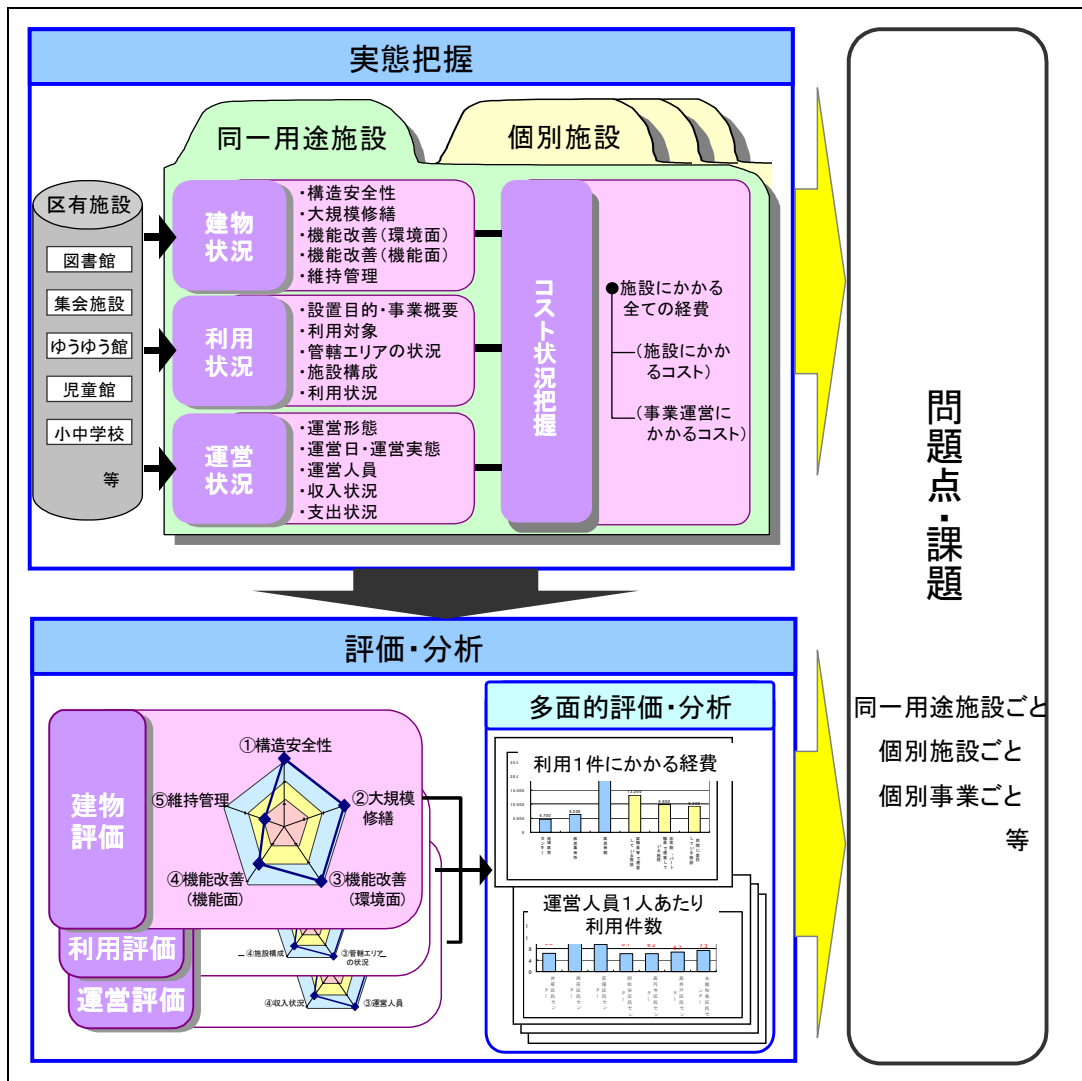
実態把握

同一用途施設

個別施設

区有施設

図書館

集会施設

ゆうゆう館

児童館

小中学校

等

建物状況

・構造安全性
・大規模修繕
・機能改善（環境面）
・機能改善（機能面）
・維持管理

利用状況

・設置目的・事業概要
・利用対象
・管轄エリアの状況
・施設構成
・利用状況

運営状況

・運営形態
・運営日・運営実態
・運営人員
・収入状況
・支出状況

コスト状況把握

●施設にかかる全ての経費

（施設にかかるコスト）

（事業運営にかかるコスト）

問題点・課題

同一用途施設ごと
個別施設ごと
個別事業ごと
等

評価・分析

建物評価

利用評価

運営評価

①構造安全性

②大規模修繕

③機能改善（環境面）

④機能改善（機能面）

⑤維持管理

④施設構成

③管轄エリアの状況

④収入状況

③運営人員

多面的評価・分析

利用1件にかかる経費

運営人員1人あたり利用件数